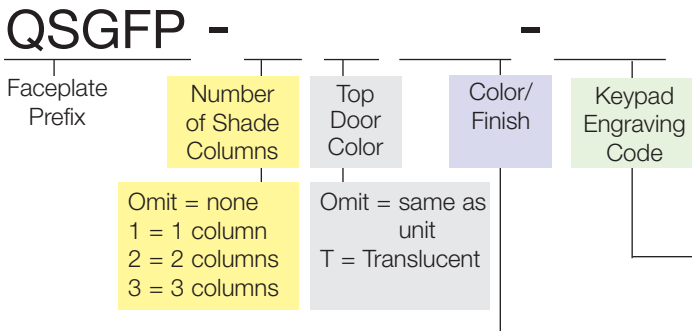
QSGFP - __ __ __ - __

Faceplate Prefix

Number of Shade Columns

Omit = none
1 = 1 column
2 = 2 columns
3 = 3 columns

Top Door Color

Omit = same as unit
T = Translucent

Color/ Finish

Keypad Engraving Code